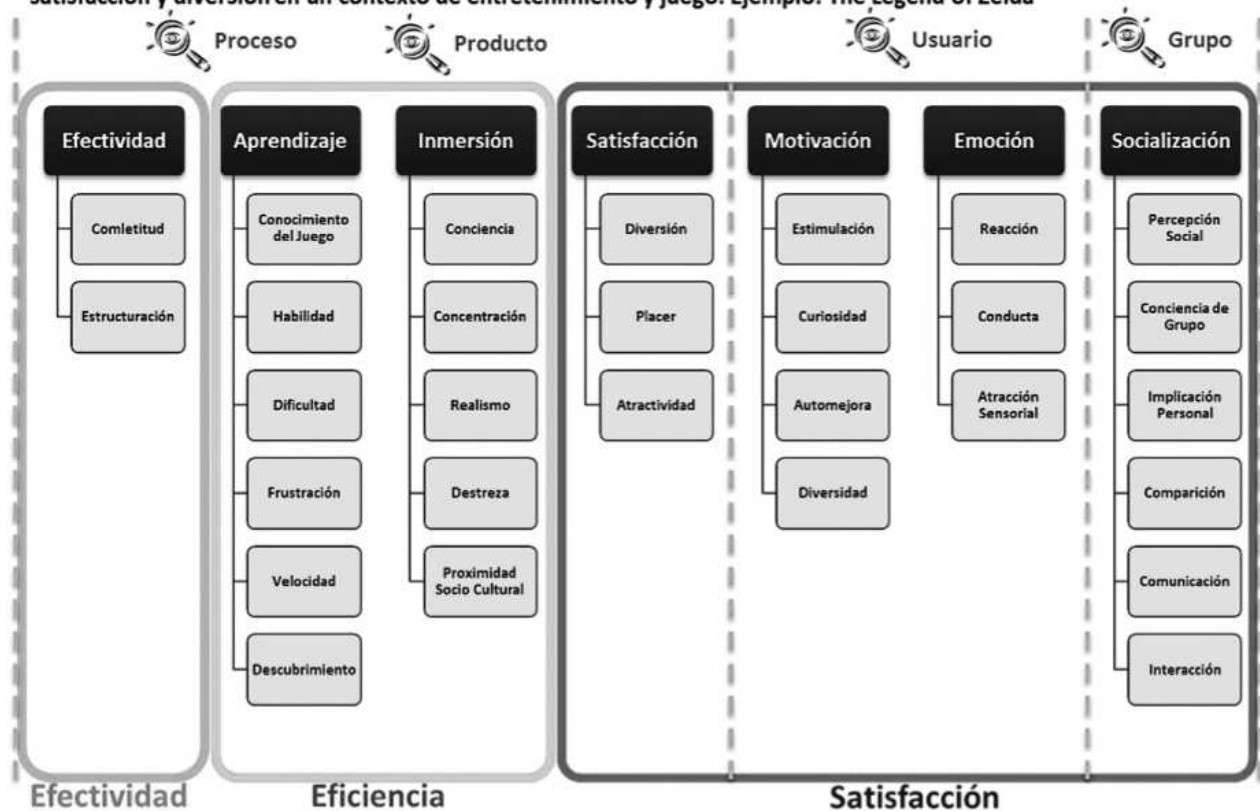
satisfacción y diversión en un contexto de entretenimiento y juego. Ejemplo: The Legend of Zelda

Proceso
Producto
Usuario
Grupo

Efectividad
Comletitud
Estructuración

Aprendizaje
Conocimiento del Juego
Habilidad
Dificultad
Frustración
Velocidad
Descubrimiento

Inmersión
Conciencia
Concentración
Realismo
Destreza
Proximidad Socio Cultural

Satisfacción
Diversión
Placer
Atractividad

Motivación
Estimulación
Curiosidad
Automejora
Diversidad

Emoción
Reacción
Conducta
Atracción Sensorial

Socialización
Percepción Social
Conciencia de Grupo
Implicación Personal
Comparición
Comunicación
Interacción

Efectividad
Eficiencia
Satisfacción